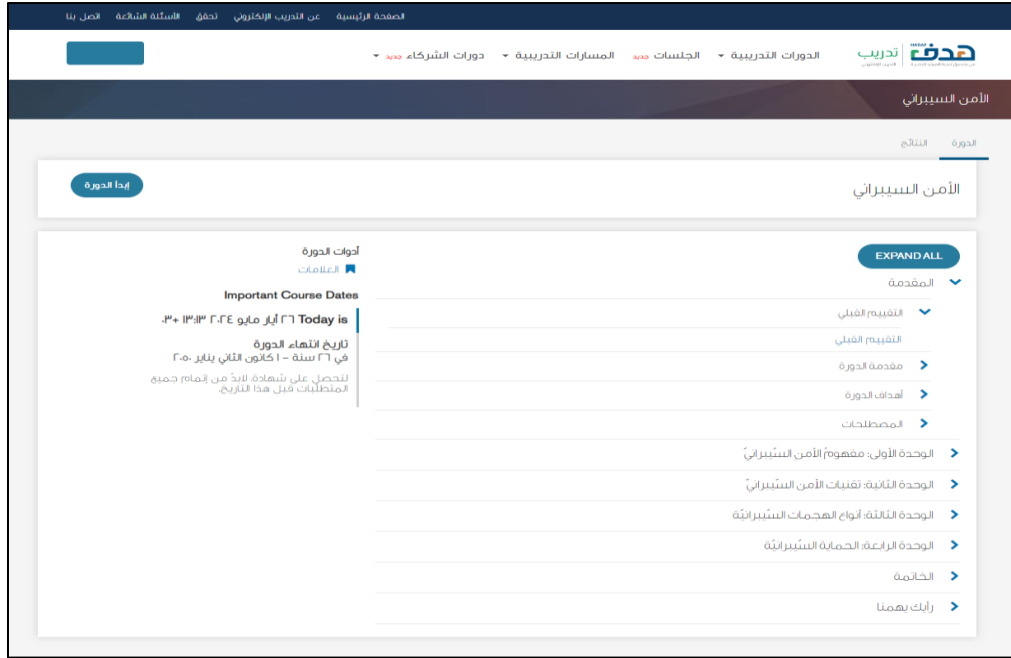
الصفحة الرئيسية عن التدريب الإلكتروني تحقق الأسئلة الشائعة اتصل بنا

هدف تدريب

الدورات التدريبية الجلسات جديد المسارات التدريبية دورات الشركاء جديد

الأمن السيبراني

الدورة النتائج

الأمن السيبراني

إبدأ الدورة

EXPAND ALL

المقدمة

التقييم القبلي

التقييم القبلي

مقدمة الدورة

أهداف الدورة

المصطلحات

الوحدة الأولى: مفهومُ الأمن السّيبرانيّ

الوحدة الثانية: تقنيات الأمن السّيبرانيّ

الوحدة الثالثة: أنواع الهجمات السّيبرانيّة

الوحدة الرابعة: الحماية السّيبرانيّة

الخاتمة

رأيك يهمنا

أدوات الدورة

العلامات

Important Course Dates

Today is ٢٦ أيار مايو ٢٠٢٤ ١٣:١٣ +٠٣

تاريخ انتهاء الدورة

في ٢٦ سنة - ١ كانون الثاني يناير ٢٠٥٠

لتحصل على شهادة، لابدّ من إتمام جميع المتطلبات قبل هذا التاريخ.